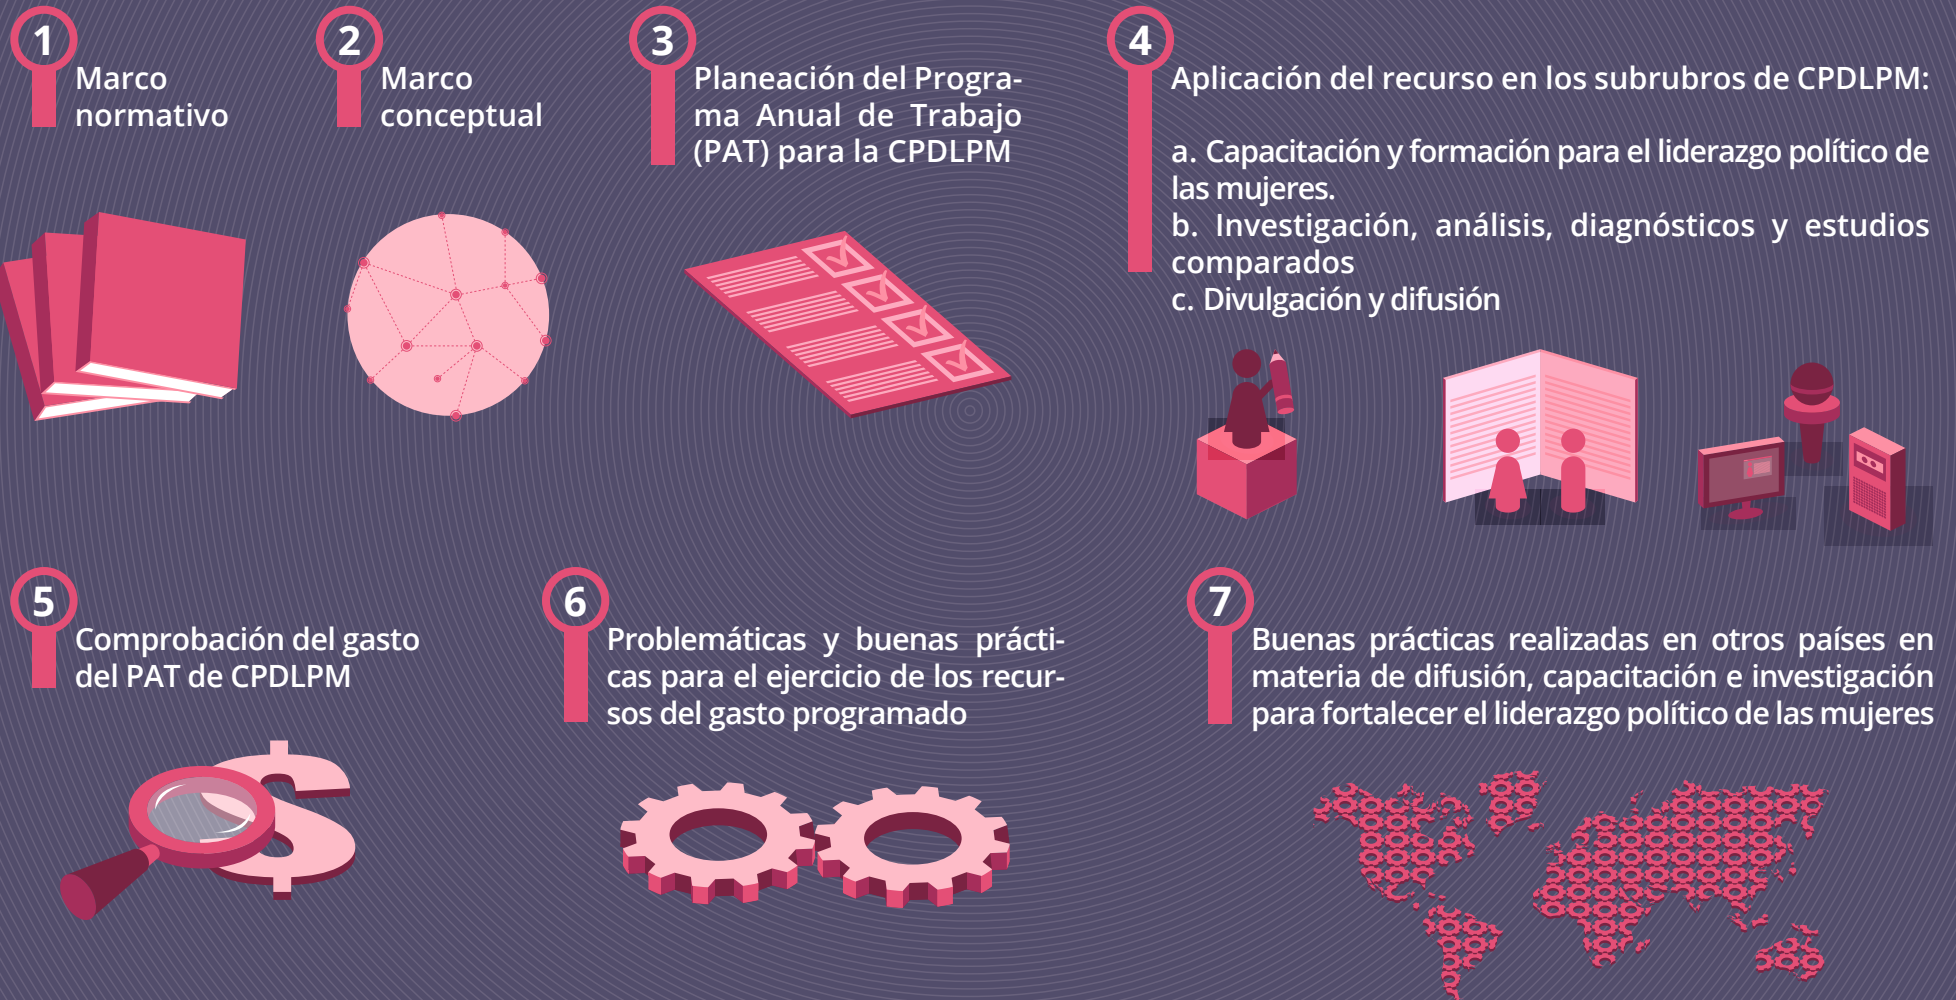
1
Marco normativo

2
Marco conceptual

3
Planeación del Programa Anual de Trabajo (PAT) para la CPDLPM

4
Aplicación del recurso en los subrubros de CPDLPM:

a. Capacitación y formación para el liderazgo político de las mujeres.
b. Investigación, análisis, diagnósticos y estudios comparados
c. Divulgación y difusión

5
Comprobación del gasto del PAT de CPDLPM

6
Problemáticas y buenas prácticas para el ejercicio de los recursos del gasto programado

7
Buenas prácticas realizadas en otros países en materia de difusión, capacitación e investigación para fortalecer el liderazgo político de las mujeres